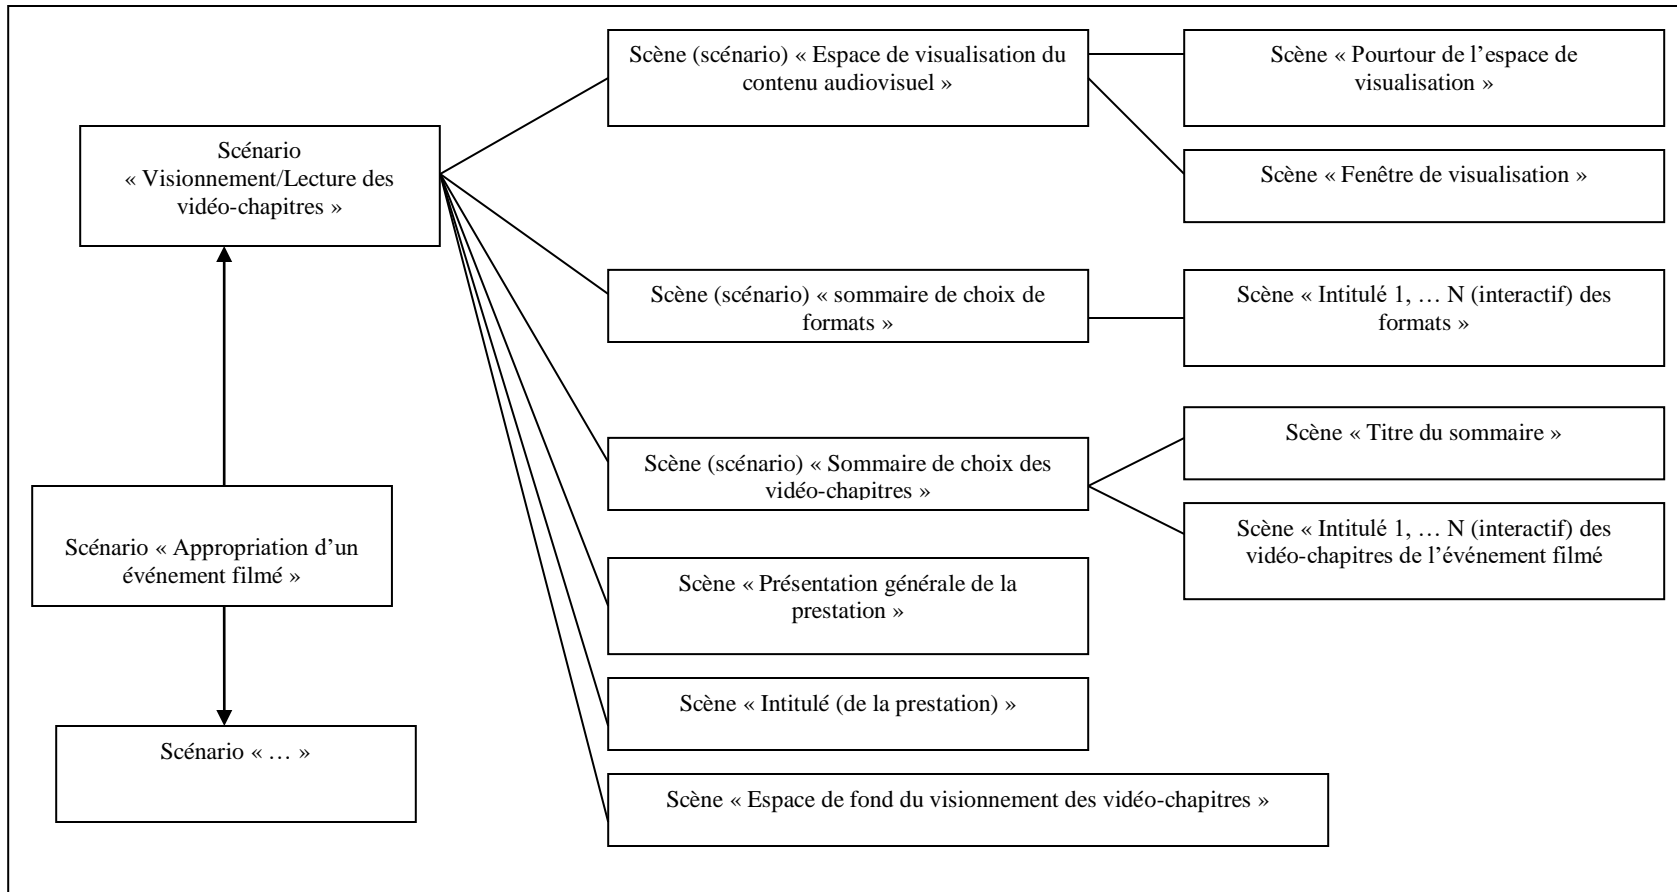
Scénario « Visionnement/Lecture des vidéo-chapitres »

Scène (scénario) « Espace de visualisation du contenu audiovisuel »

Scène « Pourtour de l'espace de visualisation »

Scène « Fenêtre de visualisation »

Scène (scénario) « sommaire de choix de formats »

Scène « Intitulé 1, … N (interactif) des formats »

Scène (scénario) « Sommaire de choix des vidéo-chapitres »

Scène « Titre du sommaire »

Scène « Intitulé 1, … N (interactif) des vidéo-chapitres de l'événement filmé

Scène « Présentation générale de la prestation »

Scène « Intitulé (de la prestation) »

Scène « Espace de fond du visionnement des vidéo-chapitres »

Scénario « Appropriation d'un événement filmé »

Scénario « … »